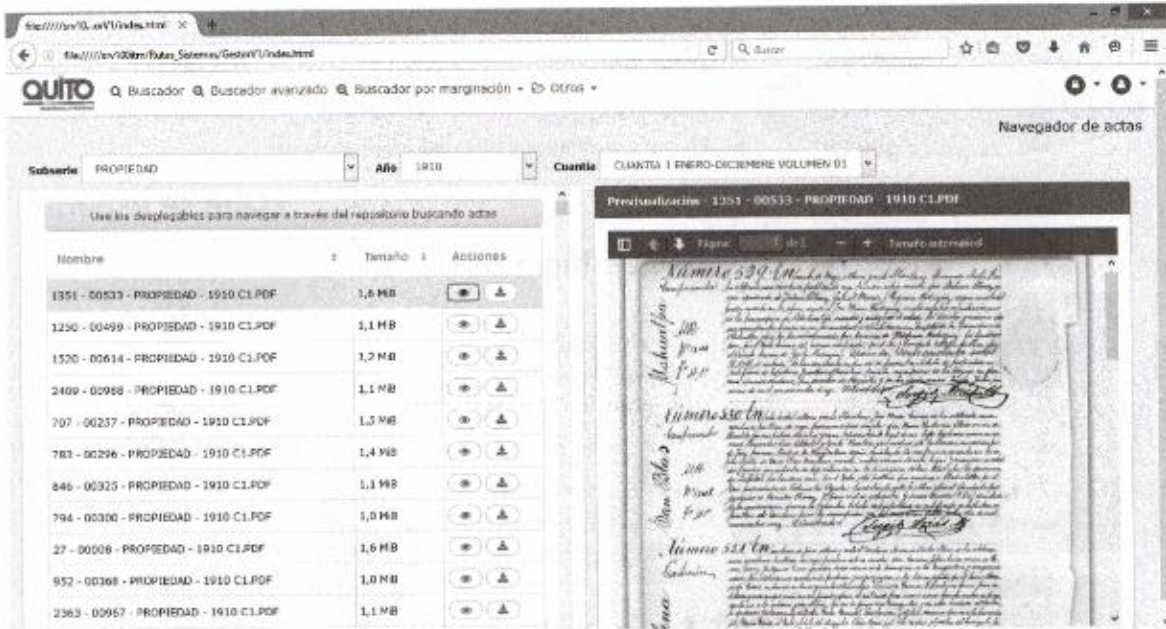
file:///srv10...srV1/index.html ×

file:///srv100itm/Rutas_Sistemas/GestorV1/index.html

Buscar

QUITO

Buscador Buscador avanzado Buscador por marginación Otros

Navegador de actas

Subserie PROPIEDAD

Año 1910

Cuantía CUANTIA 1 ENERO-DICIEMBRE VOLUMEN 01

Use los desplegables para navegar a través del repositorio buscando actas

| Nombre | Tamaño | Acciones |
|---|---|---|
| 1351 - 00533 - PROPIEDAD - 1910 C1.PDF | 1,6 MB | |
| 1250 - 00499 - PROPIEDAD - 1910 C1.PDF | 1,1 MB | |
| 1520 - 00614 - PROPIEDAD - 1910 C1.PDF | 1,2 MB | |
| 2409 - 00968 - PROPIEDAD - 1910 C1.PDF | 1,1 MB | |
| 707 - 00237 - PROPIEDAD - 1910 C1.PDF | 1,5 MB | |
| 783 - 00296 - PROPIEDAD - 1910 C1.PDF | 1,4 MB | |
| 846 - 00325 - PROPIEDAD - 1910 C1.PDF | 1,1 MB | |
| 794 - 00300 - PROPIEDAD - 1910 C1.PDF | 1,0 MB | |
| 27 - 00008 - PROPIEDAD - 1910 C1.PDF | 1,6 MB | |
| 952 - 00368 - PROPIEDAD - 1910 C1.PDF | 1,0 MB | |
| 2363 - 00967 - PROPIEDAD - 1910 C1.PDF | 1,1 MB | |

Previsualización - 1351 - 00533 - PROPIEDAD - 1910 C1.PDF

Página 1 de 1 Tamaño automático

Número 529 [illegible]

Número 530 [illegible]

Número 531 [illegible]

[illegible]